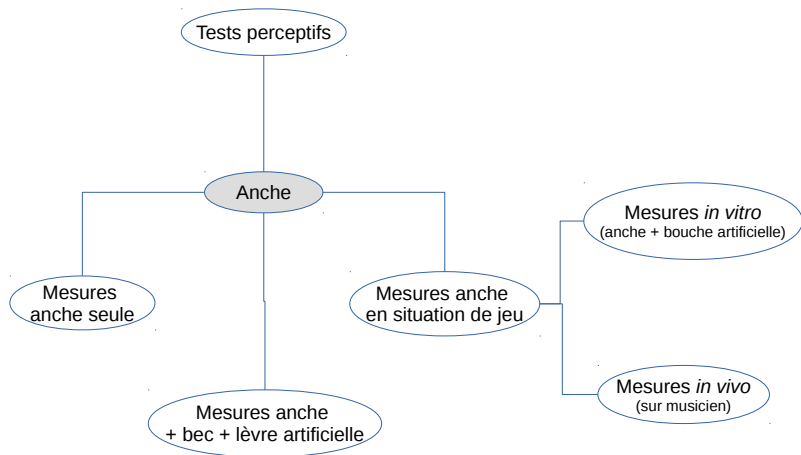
Tests perceptifs

Anche

Mesures anche seule

Mesures anche + bec + lèvre artificielle

Mesures anche en situation de jeu

Mesures *in vitro* (anche + bouche artificielle)

Mesures *in vivo* (sur musicien)